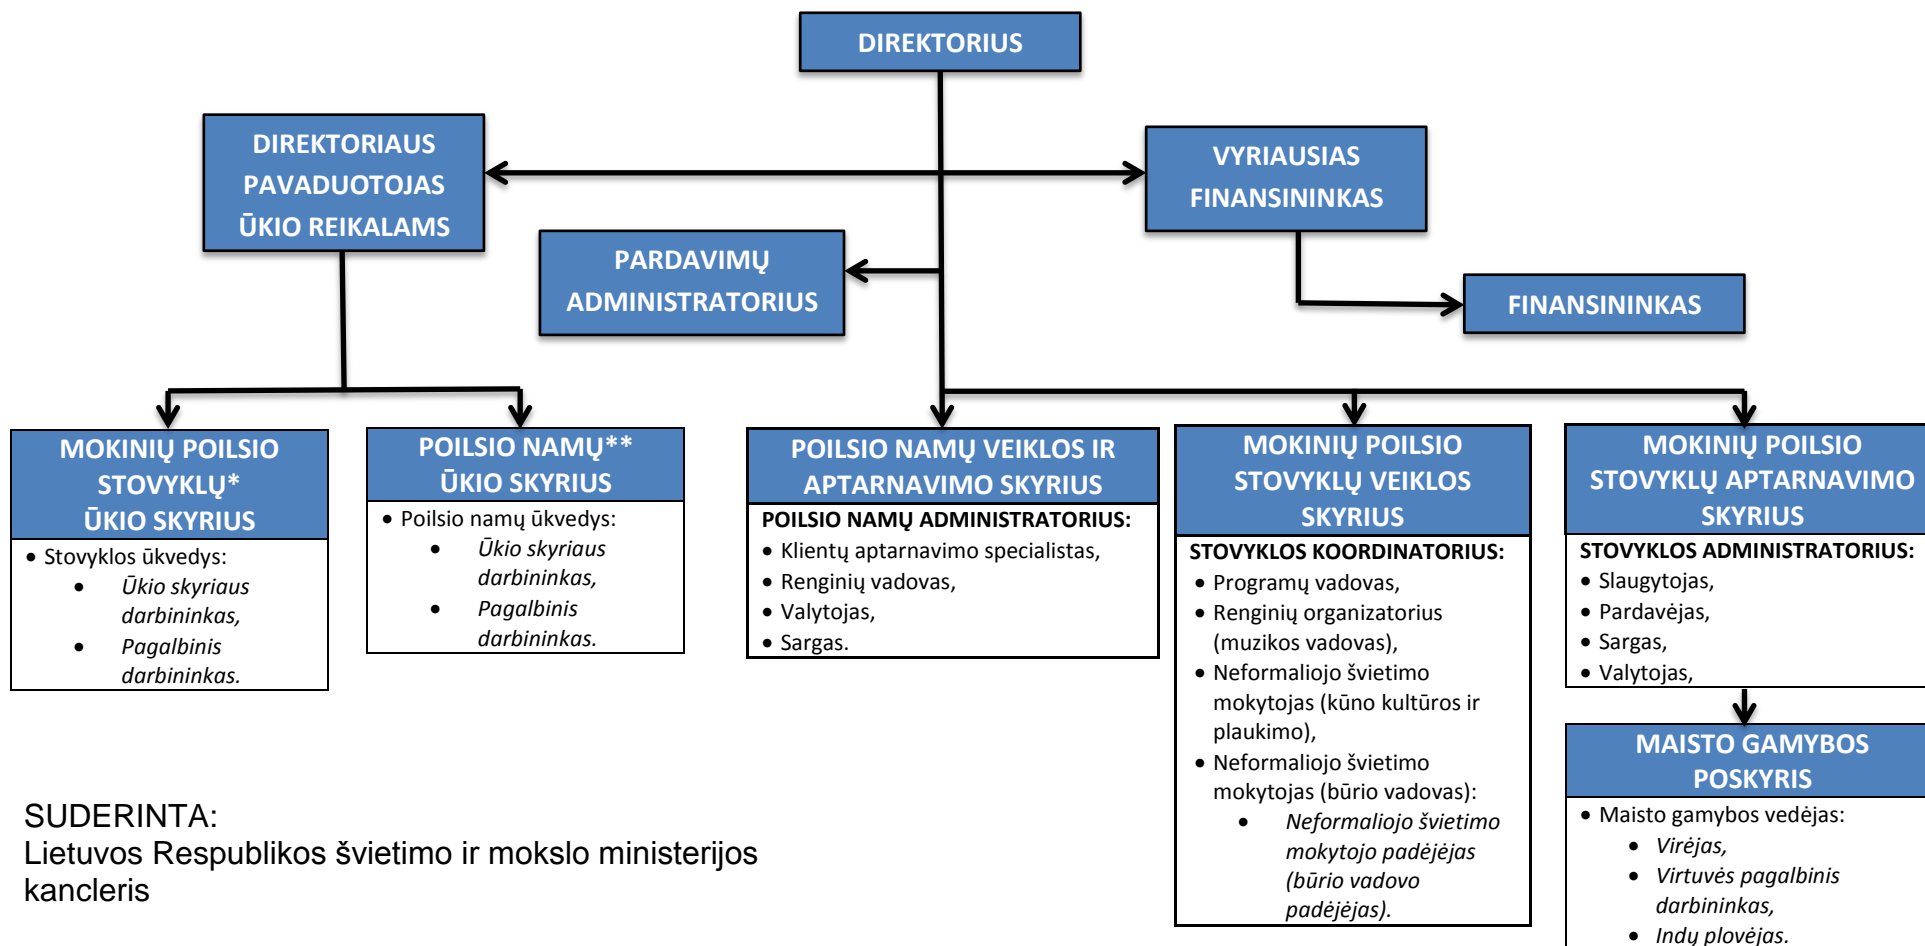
DIREKTORIUS

DIREKTORIAUS PAVADUOTOJAS ŪKIO REIKALAMS

VYRIAUSIAS FINANSININKAS

PARDAVIMŲ ADMINISTRATORIUS

FINANSININKAS

MOKINIŲ POILSIO STOVYKLŲ* ŪKIO SKYRIUS

- Stovyklos ūkvedys:
  - *Ūkio skyriaus darbininkas,*
  - *Pagalbinis darbininkas.*

POILSIO NAMŲ** ŪKIO SKYRIUS

- Poilsio namų ūkvedys:
  - *Ūkio skyriaus darbininkas,*
  - *Pagalbinis darbininkas.*

POILSIO NAMŲ VEIKLOS IR APTARNAVIMO SKYRIUS

POILSIO NAMŲ ADMINISTRATORIUS:
- Klientų aptarnavimo specialistas,
- Renginių vadovas,
- Valytojas,
- Sargas.

MOKINIŲ POILSIO STOVYKLŲ VEIKLOS SKYRIUS

STOVYKLOS KOORDINATORIUS:
- Programų vadovas,
- Renginių organizatorius (muzikos vadovas),
- Neformaliojo švietimo mokytojas (kūno kultūros ir plaukimo),
- Neformaliojo švietimo mokytojas (būrio vadovas):
  - *Neformaliojo švietimo mokytojo padėjėjas (būrio vadovo padėjėjas).*

MOKINIŲ POILSIO STOVYKLŲ APTARNAVIMO SKYRIUS

STOVYKLOS ADMINISTRATORIUS:
- Slaugytojas,
- Pardavėjas,
- Sargas,
- Valytojas,

MAISTO GAMYBOS POSKYRIS

- Maisto gamybos vedėjas:
  - *Virėjas,*
  - *Virtuvės pagalbinis darbininkas,*
  - *Indų plovėjas.*

SUDERINTA:
Lietuvos Respublikos švietimo ir mokslo ministerijos kancleris